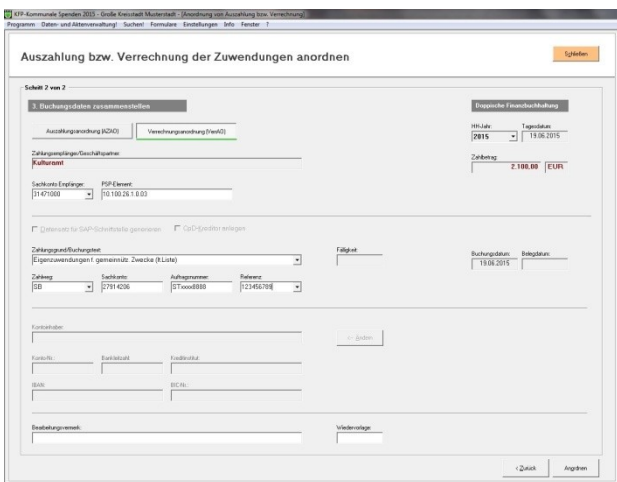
KFP-Kommunale Spenden 2015 - Große Kreisstadt Musterstadt - [Anordnung von Auszahlung bzw. Verrechnung]
Programm Daten- und Aktenverwaltung! Suchen! Formulare Einstellungen Info Fenster ?

Auszahlung bzw. Verrechnung der Zuwendungen anordnen

Schließen

Schritt 2 von 2

3. Buchungsdaten zusammenstellen

Doppische Finanzbuchhaltung

Auszahlungsanordnung (AZAO)

Verrechnungsanordnung (VerrAO)

HH-Jahr:
2015

Tagesdatum:
19.06.2015

Zahlungsempfänger/Geschäftspartner:
Kulturamt

Zahlbetrag:
2.100,00 EUR

Sachkonto Empfänger:
31471000

PSP-Element:
10.100.26.1.0.03

Datensatz für SAP-Schnittstelle generieren

CpD-Kreditor anlegen

Zahlungsgrund/Buchungstext:
Eigenzuwendungen f. gemeinnütz. Zwecke (lt.Liste)

Fälligkeit:

Buchungsdatum:
19.06.2015

Belegdatum:

Zahlweg:
SB

Sachkonto:
27814206

Auftragsnummer:
STxxxx8888

Referenz:
123456789

Kontoinhaber:

<< Ändern

Konto-Nr.:

Bankleitzahl:

Kreditinstitut:

IBAN:

BIC-Nr.:

Bearbeitungsvermerk:

Wiedervorlage:

< Zurück

Anordnen